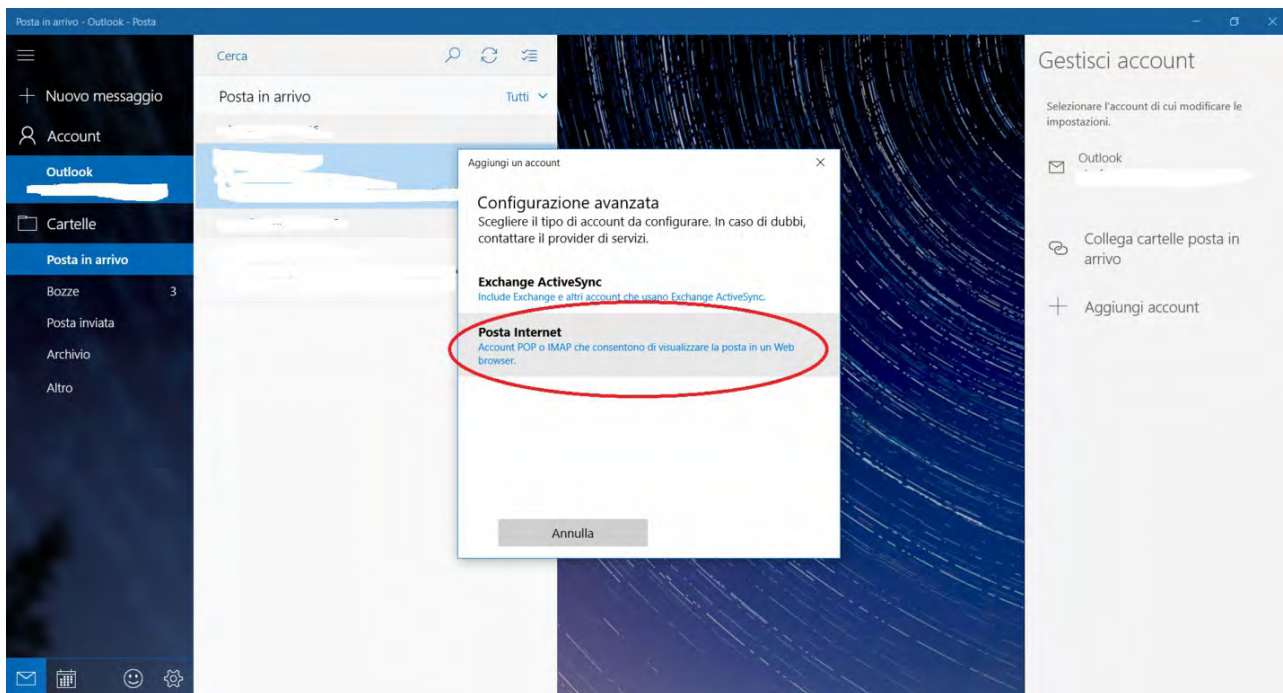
Posta in arrivo - Outlook - Posta

Nuovo messaggio

Account

Outlook

Cartelle

Posta in arrivo

Bozze 3

Posta inviata

Archivio

Altro

Cerca

Posta in arrivo

Tutti

Aggiungi un account

Configurazione avanzata

Scegliere il tipo di account da configurare. In caso di dubbi, contattare il provider di servizi.

Exchange ActiveSync

Include Exchange e altri account che usano Exchange ActiveSync.

Posta Internet

Account POP o IMAP che consentono di visualizzare la posta in un Web browser.

Annulla

Gestisci account

Selezionare l'account di cui modificare le impostazioni.

Outlook

Collega cartelle posta in arrivo

Aggiungi account